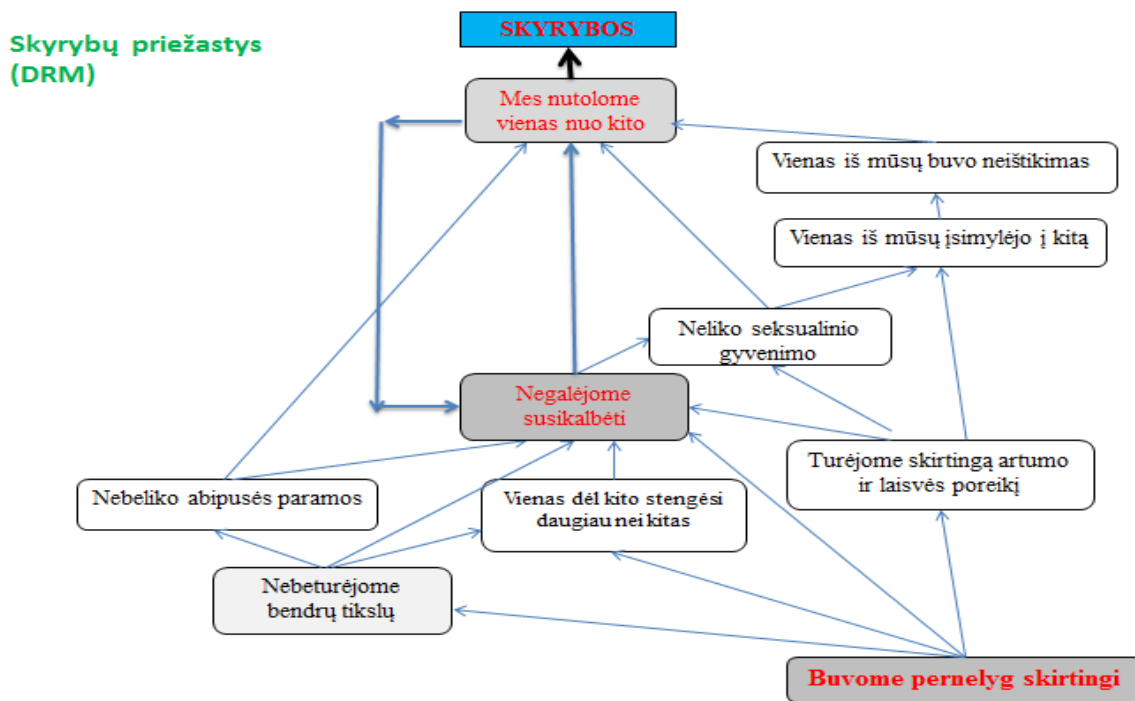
Skyrybų priežastys (DRM)

SKYRYBOS

Mes nutolome vienas nuo kito

Vienas iš mūsų buvo neištikimas

Vienas iš mūsų įsimylėjo į kitą

Neliko seksualinio gyvenimo

Negalėjome susikalbėti

Turėjome skirtingą artumo ir laisvės poreikį

Nebeliko abipusės paramos

Vienas dėl kito stengėsi daugiau nei kitas

Nebeturėjome bendrų tikslų

Buvome pernelyg skirtingi